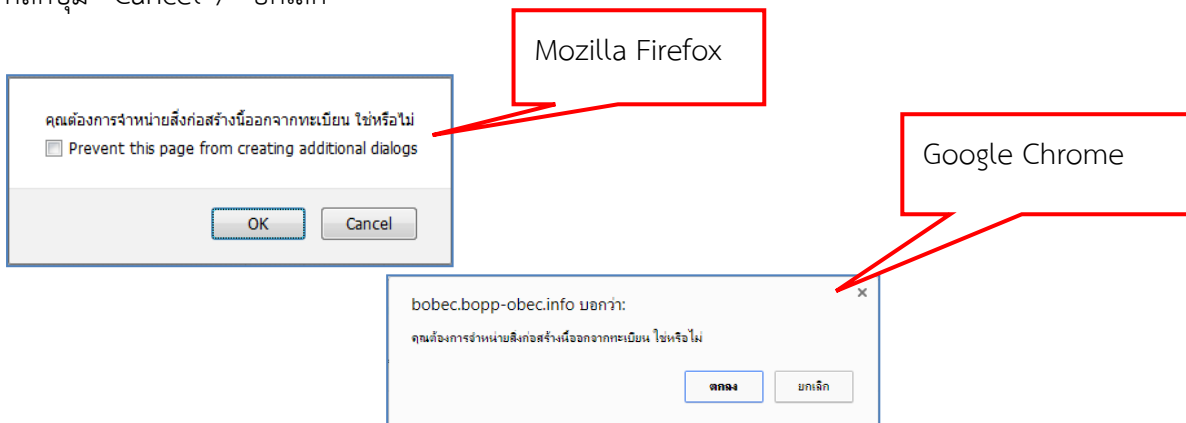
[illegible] "Cancel" / "ยกเลิก"

Mozilla Firefox

คุณต้องการจำหน่ายสิ่งก่อสร้างนี้ออกจากทะเบียน ใช่หรือไม่

Prevent this page from creating additional dialogs

OK

Cancel

Google Chrome

bobec.bopp-obec.info บอกว่า:

×

คุณต้องการจำหน่ายสิ่งก่อสร้างนี้ออกจากทะเบียน ใช่หรือไม่

ตกลง

ยกเลิก